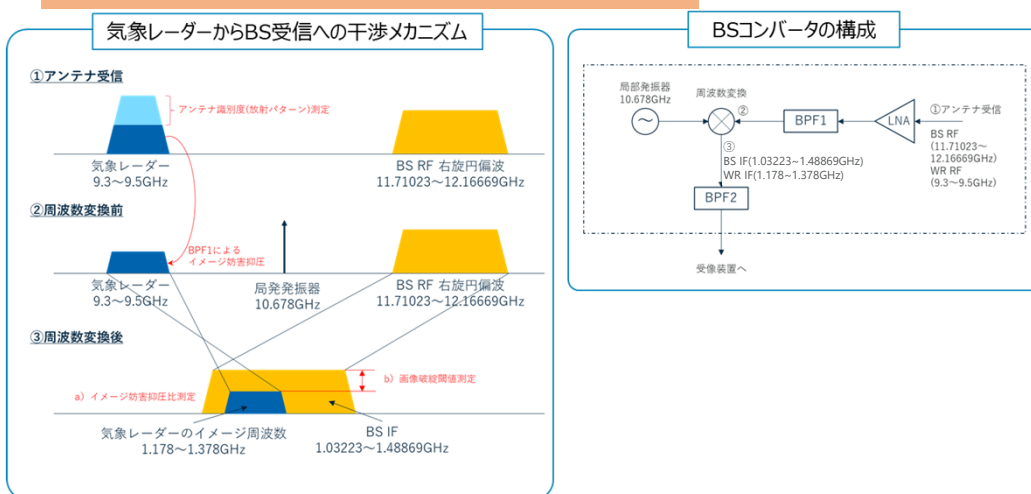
気象レーダーからBS受信への干渉メカニズム

①アンテナ受信

アンテナ識別度(放射パターン)測定

気象レーダー
9.3～9.5GHz

BS RF 右旋円偏波
11.71023～12.16669GHz

②周波数変換前

BPF1による
イメージ妨害抑圧

気象レーダー
9.3～9.5GHz

局発発振器
10.678GHz

BS RF 右旋円偏波
11.71023～12.16669GHz

③周波数変換後

b）画像破綻閾値測定

a）イメージ妨害抑圧比測定

気象レーダーのイメージ周波数
1.178～1.378GHz

BS IF
1.03223～1.48869GHz

BSコンバータの構成

局部発振器
10.678GHz

周波数変換

②

BPF1

LNA

①アンテナ受信

BS RF
(11.71023～
12.16669GHz)
WR RF
(9.3～9.5GHz)

③
BS IF(1.03223～1.48869GHz)
WR IF(1.178～1.378GHz)

BPF2

受像装置へ